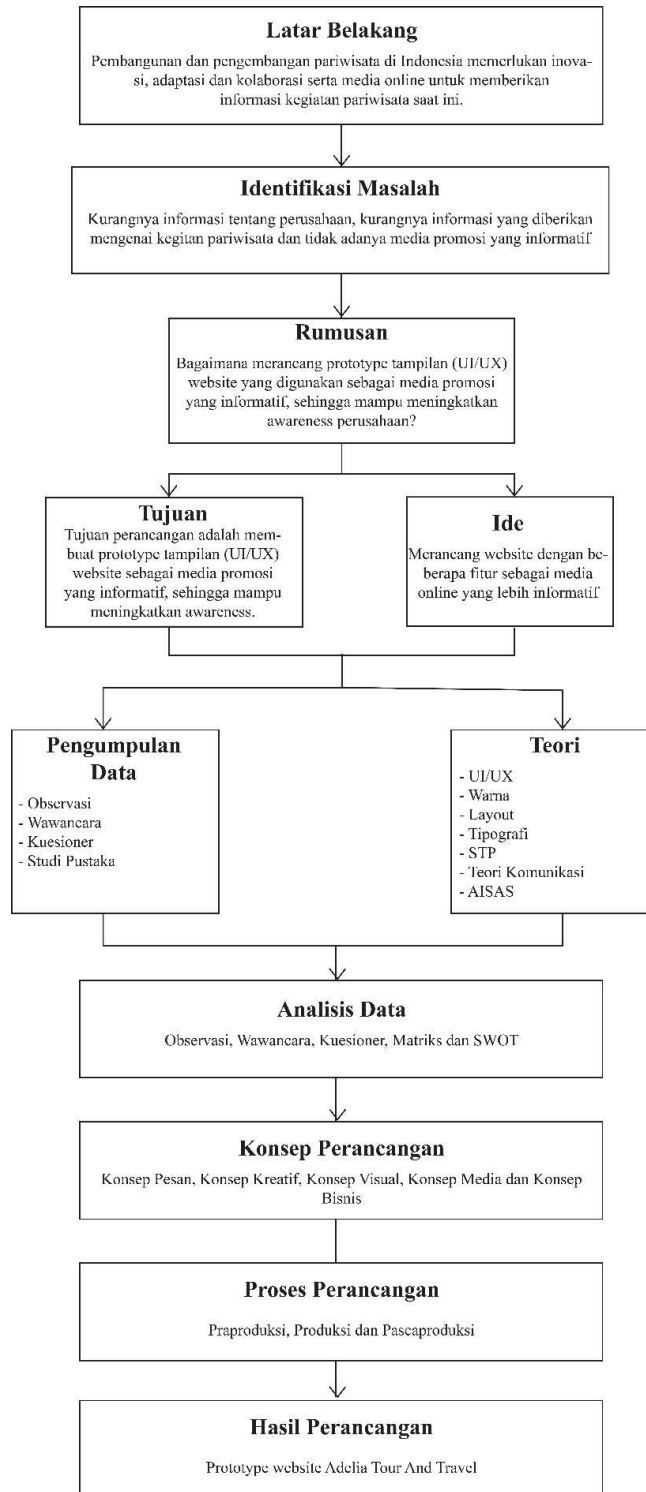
**Latar Belakang**

Pembangunan dan pengembangan pariwisata di Indonesia memerlukan inovasi, adaptasi dan kolaborasi serta media online untuk memberikan informasi kegiatan pariwisata saat ini.

**Identifikasi Masalah**

Kurangnya informasi tentang perusahaan, kurangnya informasi yang diberikan mengenai kegitan pariwisata dan tidak adanya media promosi yang informatif

**Rumusan**

Bagaimana merancang prototype tampilan (UI/UX) website yang digunakan sebagai media promosi yang informatif, sehingga mampu meningkatkan awareness perusahaan?

**Tujuan**

Tujuan perancangan adalah membuat prototype tampilan (UI/UX) website sebagai media promosi yang informatif, sehingga mampu meningkatkan awareness.

**Ide**

Merancang website dengan beberapa fitur sebagai media online yang lebih informatif

**Pengumpulan Data**

- Observasi
- Wawancara
- Kuesioner
- Studi Pustaka

**Teori**

- UI/UX
- Warna
- Layout
- Tipografi
- STP
- Teori Komunikasi
- AISAS

**Analisis Data**

Observasi, Wawancara, Kuesioner, Matriks dan SWOT

**Konsep Perancangan**

Konsep Pesan, Konsep Kreatif, Konsep Visual, Konsep Media dan Konsep Bisnis

**Proses Perancangan**

Praproduksi, Produksi dan Pascaproduksi

**Hasil Perancangan**

Prototype website Adelia Tour And Travel